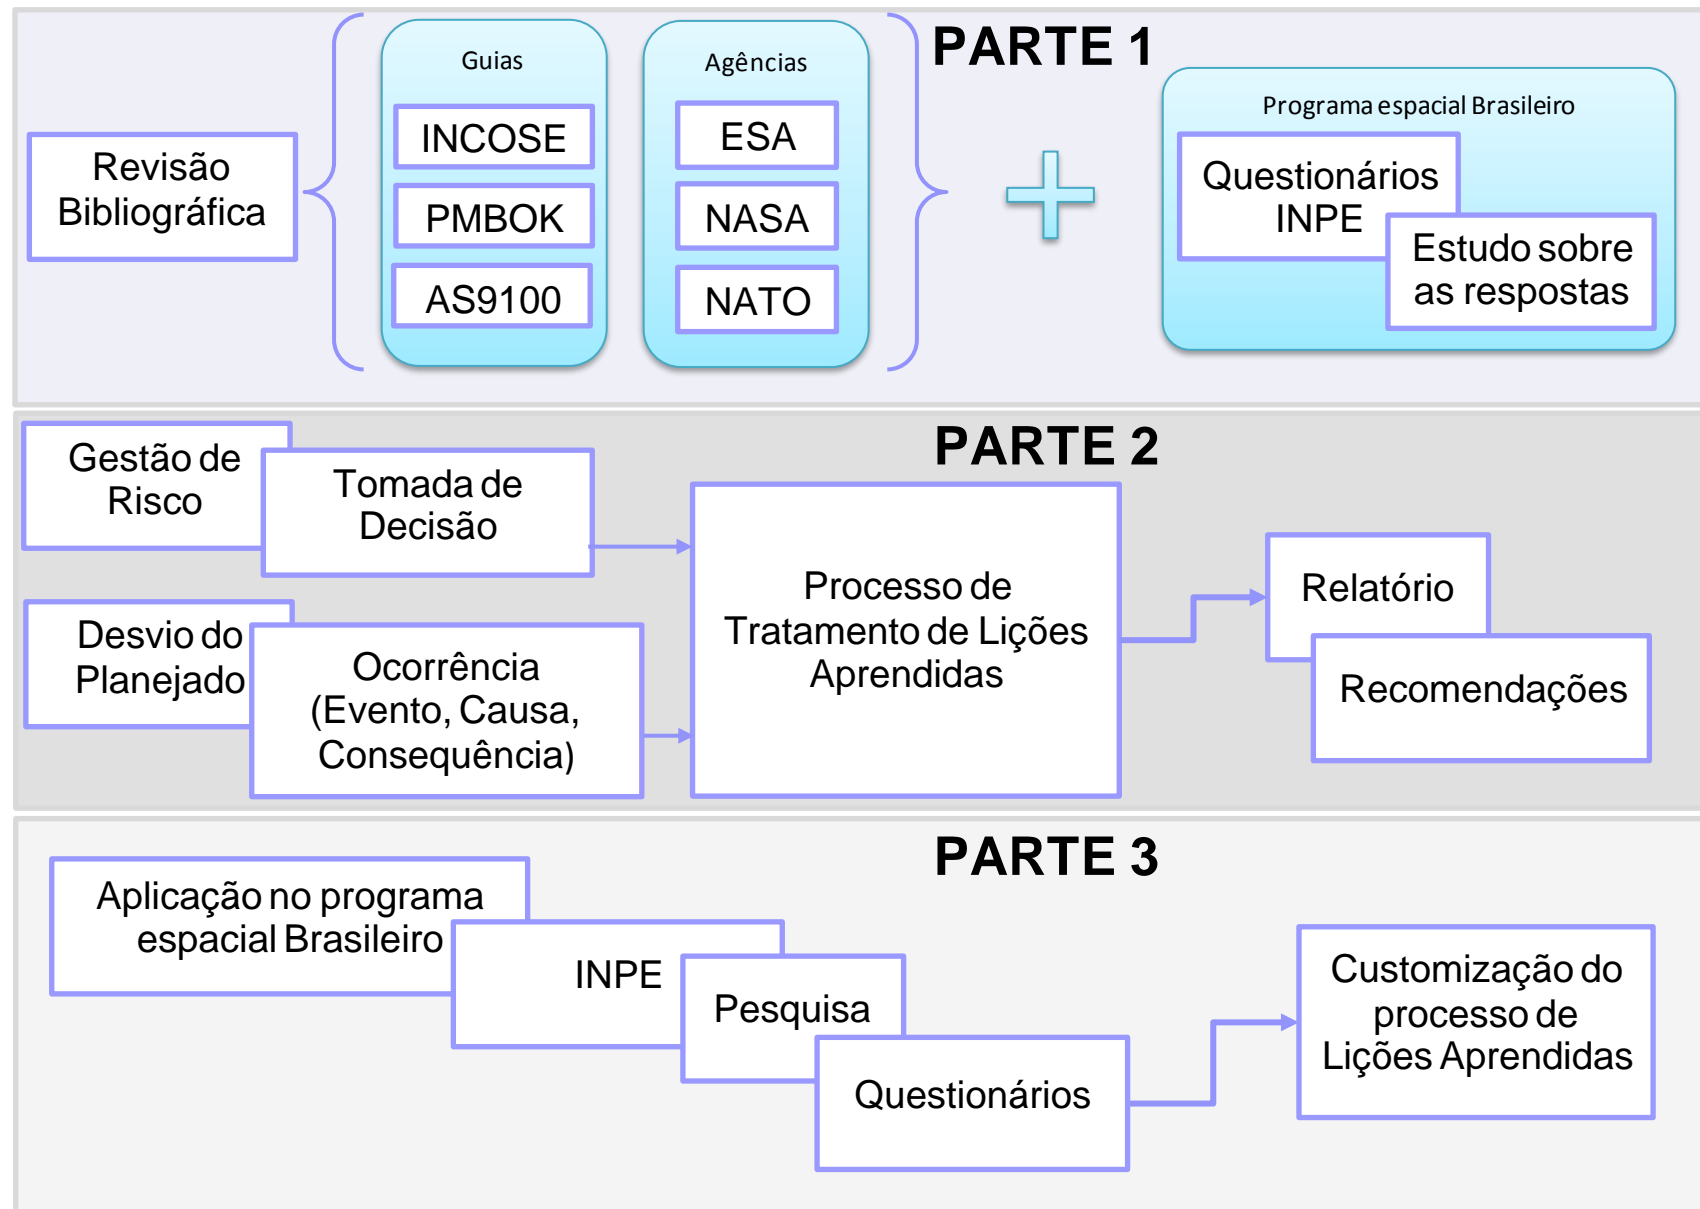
PARTE 1

Revisão Bibliográfica

Guias

INCOSE

PMBOK

AS9100

Agências

ESA

NASA

NATO

Programa espacial Brasileiro

Questionários INPE

Estudo sobre as respostas

PARTE 2

Gestão de Risco

Tomada de Decisão

Desvio do Planejado

Ocorrência (Evento, Causa, Consequência)

Processo de Tratamento de Lições Aprendidas

Relatório

Recomendações

PARTE 3

Aplicação no programa espacial Brasileiro

INPE

Pesquisa

Questionários

Customização do processo de Lições Aprendidas